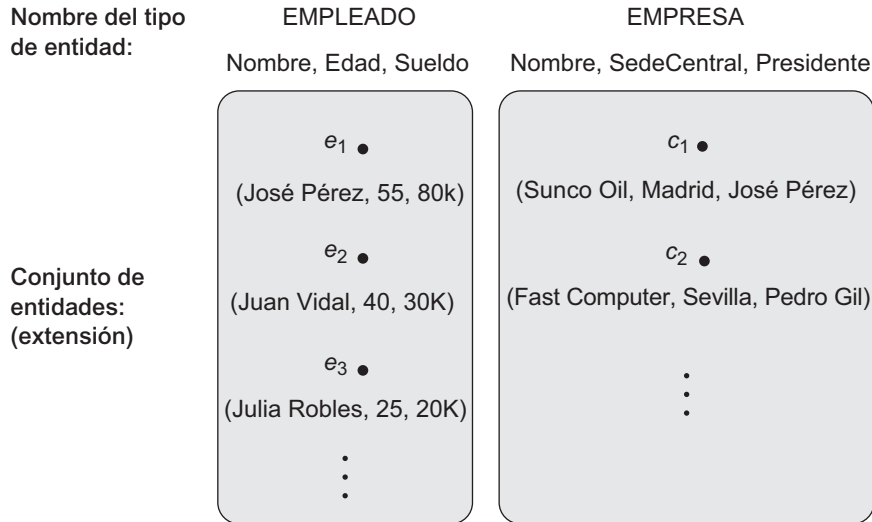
Nombre del tipo de entidad:

EMPLEADO

Nombre, Edad, Sueldo

EMPRESA

Nombre, SedeCentral, Presidente

$e_1$

(José Pérez, 55, 80k)

$e_2$

(Juan Vidal, 40, 30K)

$e_3$

(Julia Robles, 25, 20K)

⋮

$c_1$

(Sunco Oil, Madrid, José Pérez)

$c_2$

(Fast Computer, Sevilla, Pedro Gil)

⋮

Conjunto de entidades: (extensión)